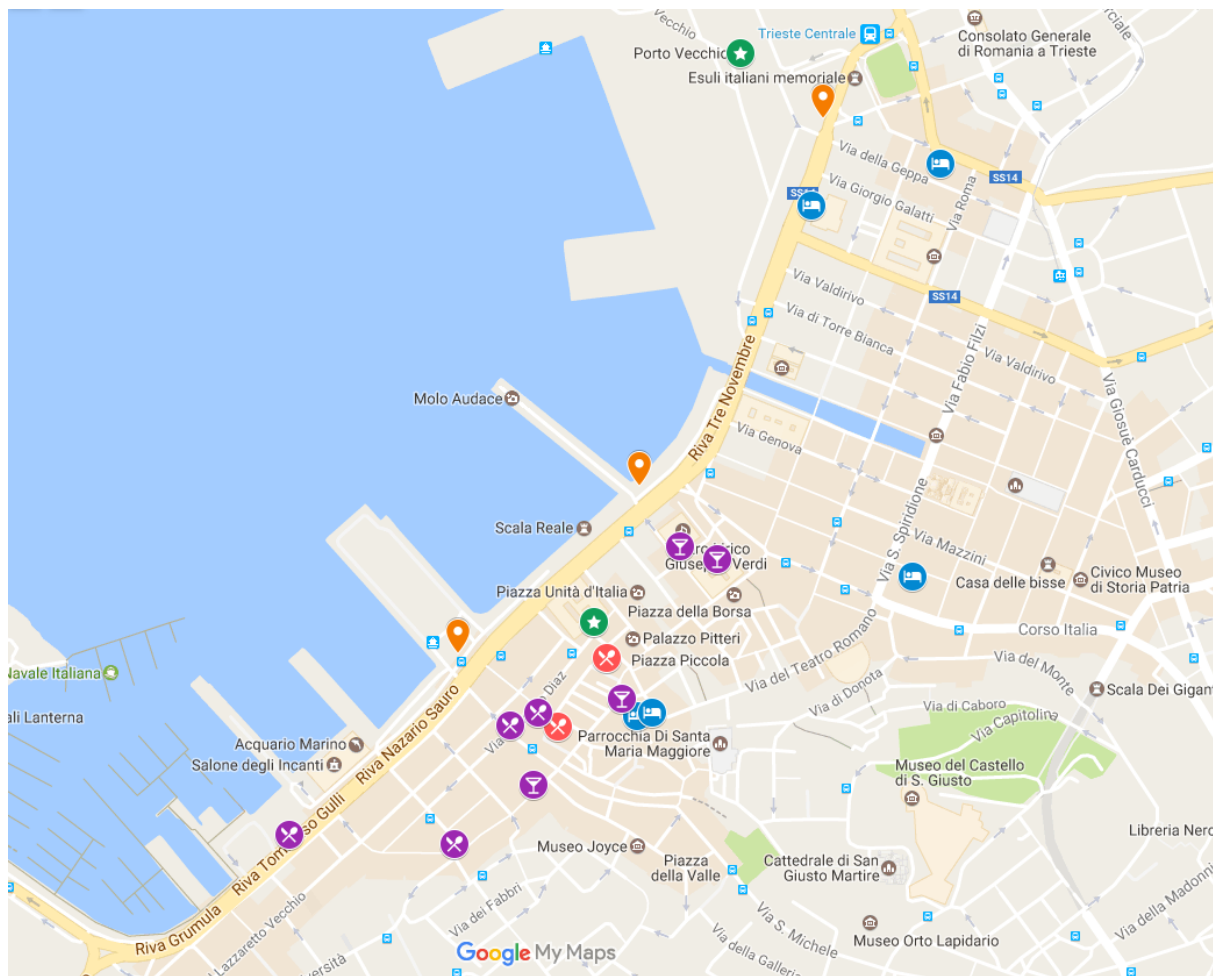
Vecchio
Trieste Centrale
Consolato Generale di Romania a Trieste
Porto Vecchio
Esuli italiani memoriale
Via della Geppa
SS14
SS14
Via Giorgio Galatti
Via Roma
Via Valdirivo
SS14
Via di Torre Bianca
Via Valdirivo
Via Fabio Filzi
Via Giosuè Carducci
Riva Tre Novembre
Molo Audace
Via Genova
Scala Reale
Via S. Spiridione
Via Mazzini
Teatro Lirico Giuseppe Verdi
Casa delle bisse
Civico Museo di Storia Patria
Piazza Unità d'Italia
Piazza della Borsa
Palazzo Pitteri
Corso Italia
Piazza Piccola
Via del Teatro Romano
Via del Monte
Navale Italiana
Via di Donota
Scala Dei Gigan
ali Lanterna
Via Diaz
Via di Cavana
Via di Caboro
Via Capitolina
Parrocchia Di Santa Maria Maggiore
Acquario Marino
Salone degli Incanti
Riva Nazario Sauro
Museo del Castello di S. Giusto
Riva Tommaso Gulli
Libreria Nero
Museo Joyce
Piazza della Valle
Cattedrale di San Giusto Martire
Riva Grumula
Via del Lazzaretto Vecchio
Via dei Fabbri
Via S. Michele
Museo Orto Lapidario
Via della Madonnina
Via della Galleria
Università
Google My Maps